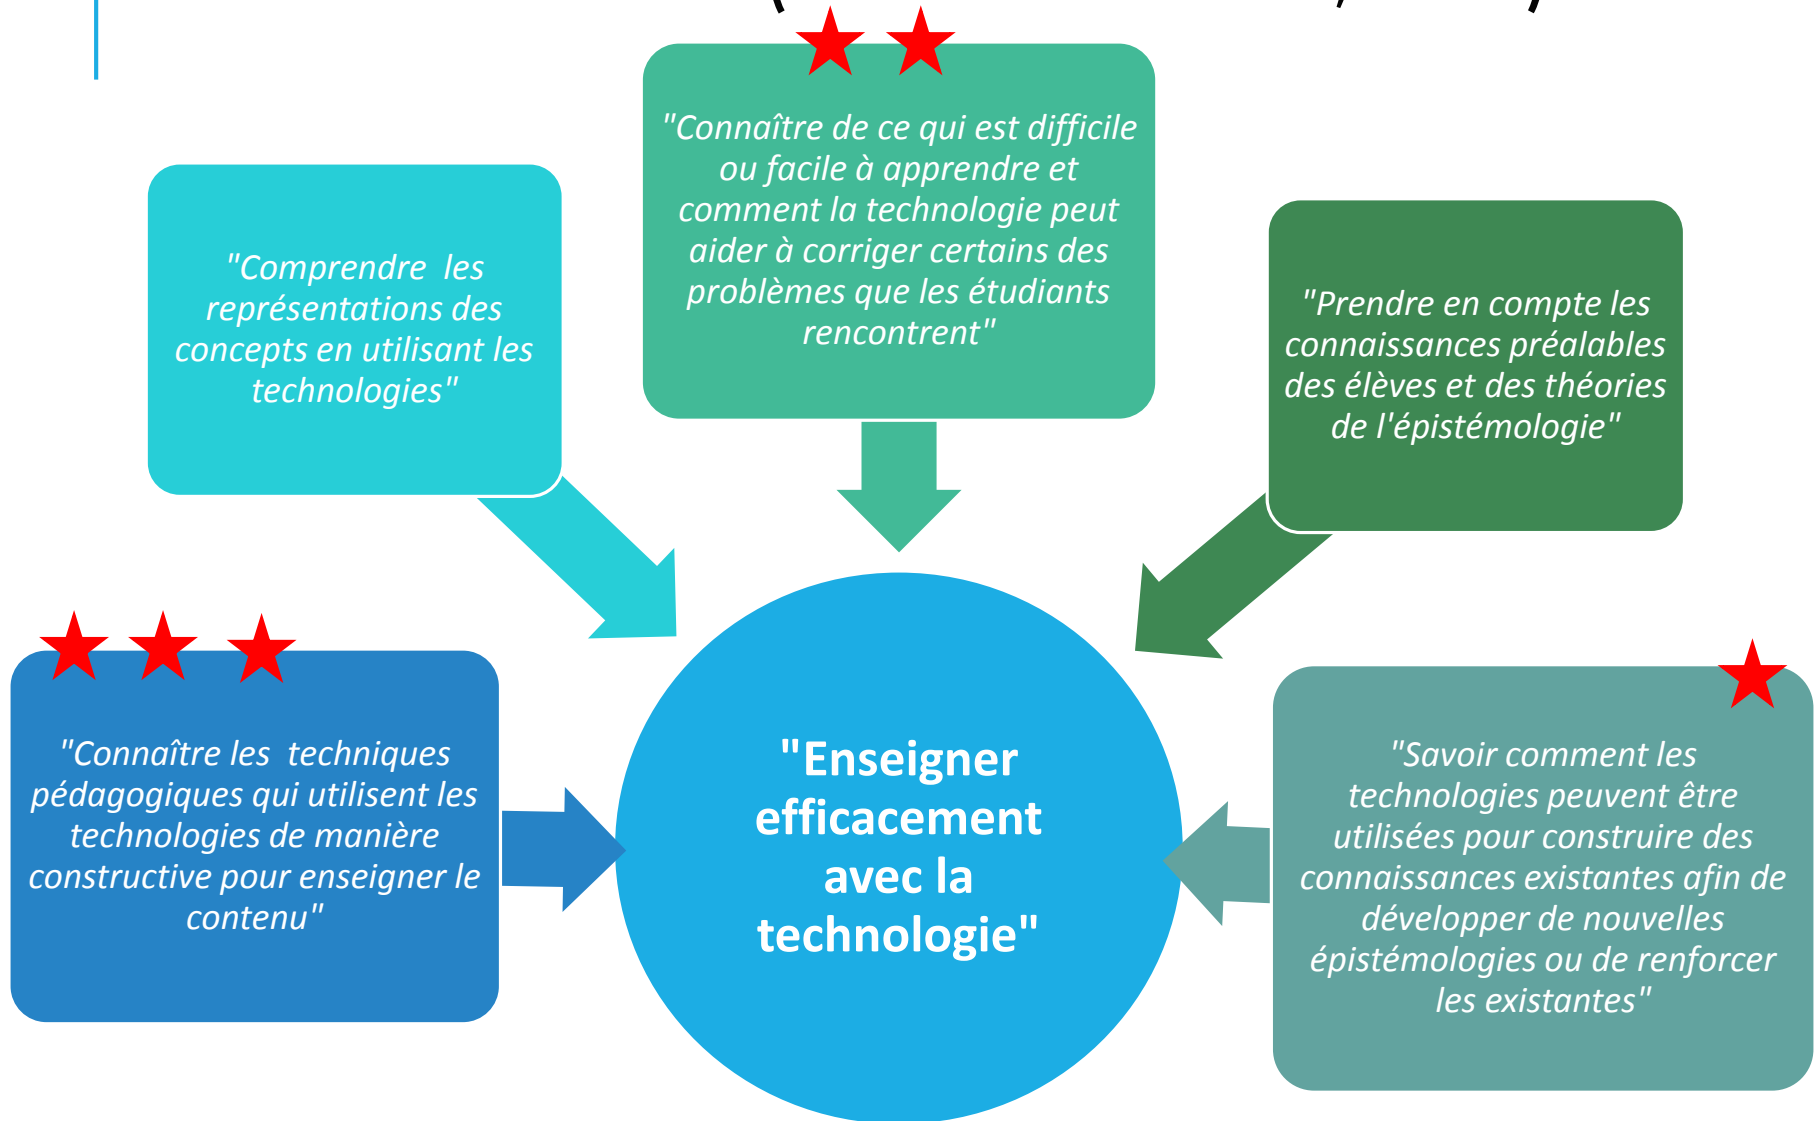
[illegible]

"Connaître de ce qui est difficile ou facile à apprendre et comment la technologie peut aider à corriger certains des problèmes que les étudiants rencontrent"

"Comprendre les représentations des concepts en utilisant les technologies"

"Prendre en compte les connaissances préalables des élèves et des théories de l'épistémologie"

"Connaître les techniques pédagogiques qui utilisent les technologies de manière constructive pour enseigner le contenu"

"Enseigner efficacement avec la technologie"

"Savoir comment les technologies peuvent être utilisées pour construire des connaissances existantes afin de développer de nouvelles épistémologies ou de renforcer les existantes"